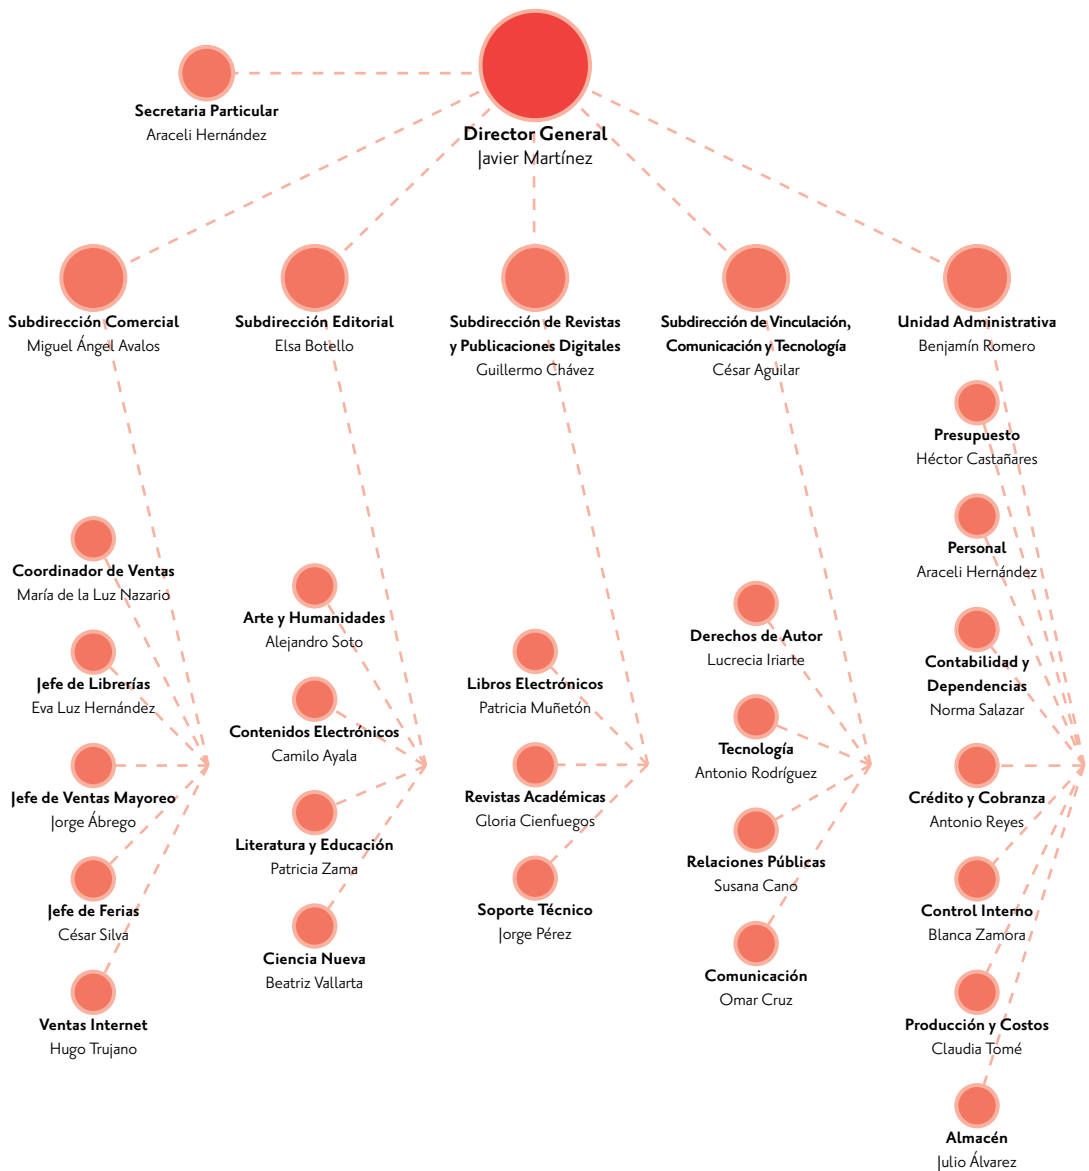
Secretaria Particular
Araceli Hernández

Director General
Javier Martínez

Subdirección Comercial
Miguel Ángel Avalos

Subdirección Editorial
Elsa Botello

Subdirección de Revistas y Publicaciones Digitales
Guillermo Chávez

Subdirección de Vinculación, Comunicación y Tecnología
César Aguilar

Unidad Administrativa
Benjamín Romero

Coordinador de Ventas
María de la Luz Nazario

Jefe de Librerías
Eva Luz Hernández

Jefe de Ventas Mayoreo
Jorge Ábrego

Jefe de Ferias
César Silva

Ventas Internet
Hugo Trujano

Arte y Humanidades
Alejandro Soto

Contenidos Electrónicos
Camilo Ayala

Literatura y Educación
Patricia Zama

Ciencia Nueva
Beatriz Vallarta

Libros Electrónicos
Patricia Muñetón

Revistas Académicas
Gloria Cienfuegos

Soporte Técnico
Jorge Pérez

Derechos de Autor
Lucrecia Iriarte

Tecnología
Antonio Rodríguez

Relaciones Públicas
Susana Cano

Comunicación
Omar Cruz

Presupuesto
Héctor Castañares

Personal
Araceli Hernández

Contabilidad y Dependencias
Norma Salazar

Crédito y Cobranza
Antonio Reyes

Control Interno
Blanca Zamora

Producción y Costos
Claudia Tomé

Almacén
Julio Álvarez